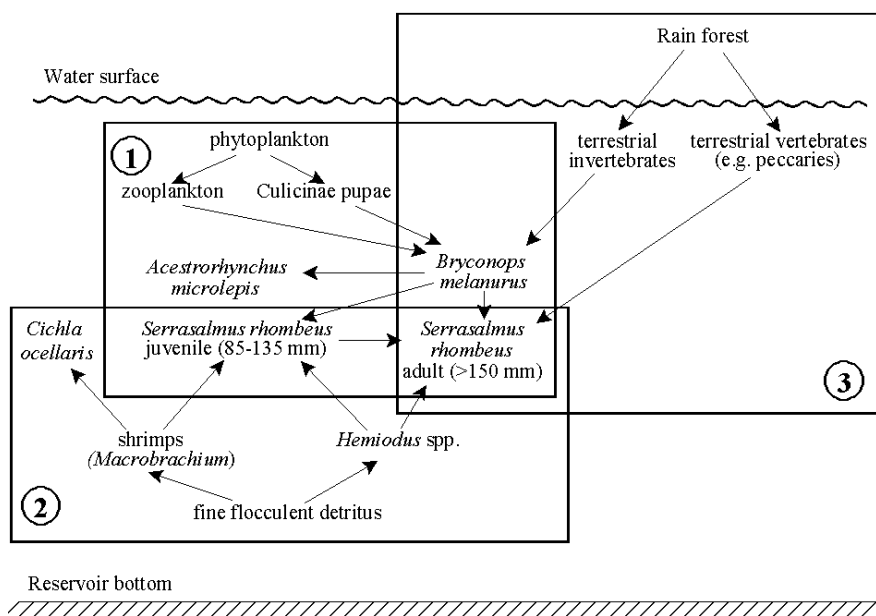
Rain forest

Water surface

1

phytoplankton

zooplankton

Culicinae pupae

terrestrial invertebrates

terrestrial vertebrates (e.g. peccaries)

Acestrorhynchus microlepis

Bryconops melanurus

Cichla ocellaris

Serrasalmus rhombeus juvenile (85-135 mm)

Serrasalmus rhombeus adult (>150 mm)

3

shrimps (Macrobrachium)

Hemiodus spp.

2

fine flocculent detritus

Reservoir bottom